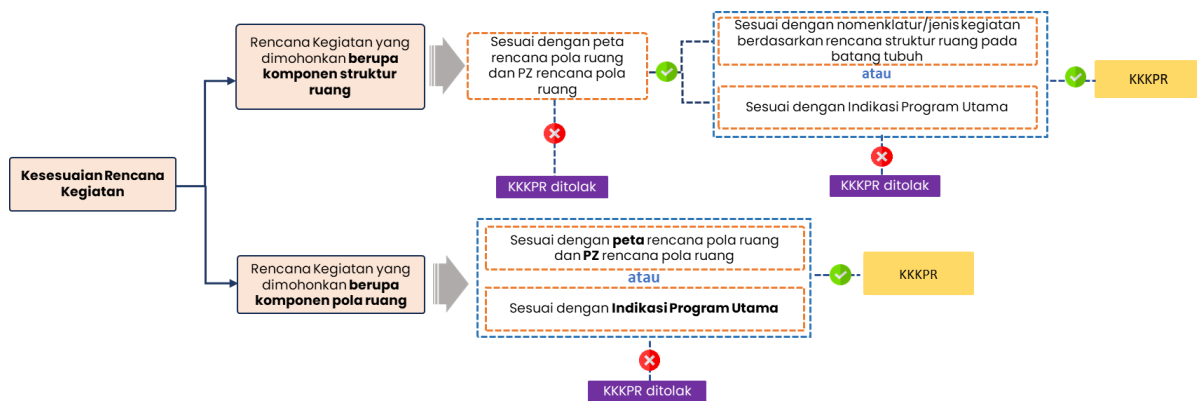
Kesesuaian Rencana Kegiatan

Rencana Kegiatan yang dimohonkan **berupa komponen struktur ruang**

Sesuai dengan peta rencana pola ruang dan PZ rencana pola ruang

KKKPR ditolak

Sesuai dengan nomenklatur/jenis kegiatan berdasarkan rencana struktur ruang pada batang tubuh

atau

Sesuai dengan Indikasi Program Utama

KKKPR ditolak

KKKPR

Rencana Kegiatan yang dimohonkan **berupa komponen pola ruang**

Sesuai dengan **peta** rencana pola ruang dan **PZ** rencana pola ruang

atau

Sesuai dengan **Indikasi Program Utama**

KKKPR

KKKPR ditolak